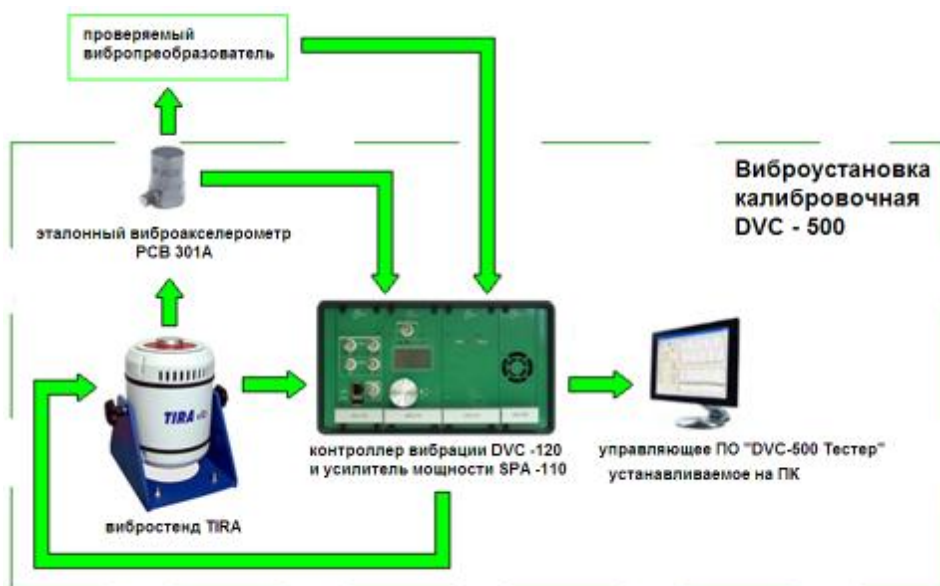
проверяемый вибропреобразователь

Виброустановка калибровочная DVC - 500

эталонный виброакселерометр PCB 301A

TIRA

вибростенд TIRA

контроллер вибрации DVC -120 и усилитель мощности SPA -110

управляющее ПО "DVC-500 Тестер" устанавливаемое на ПК